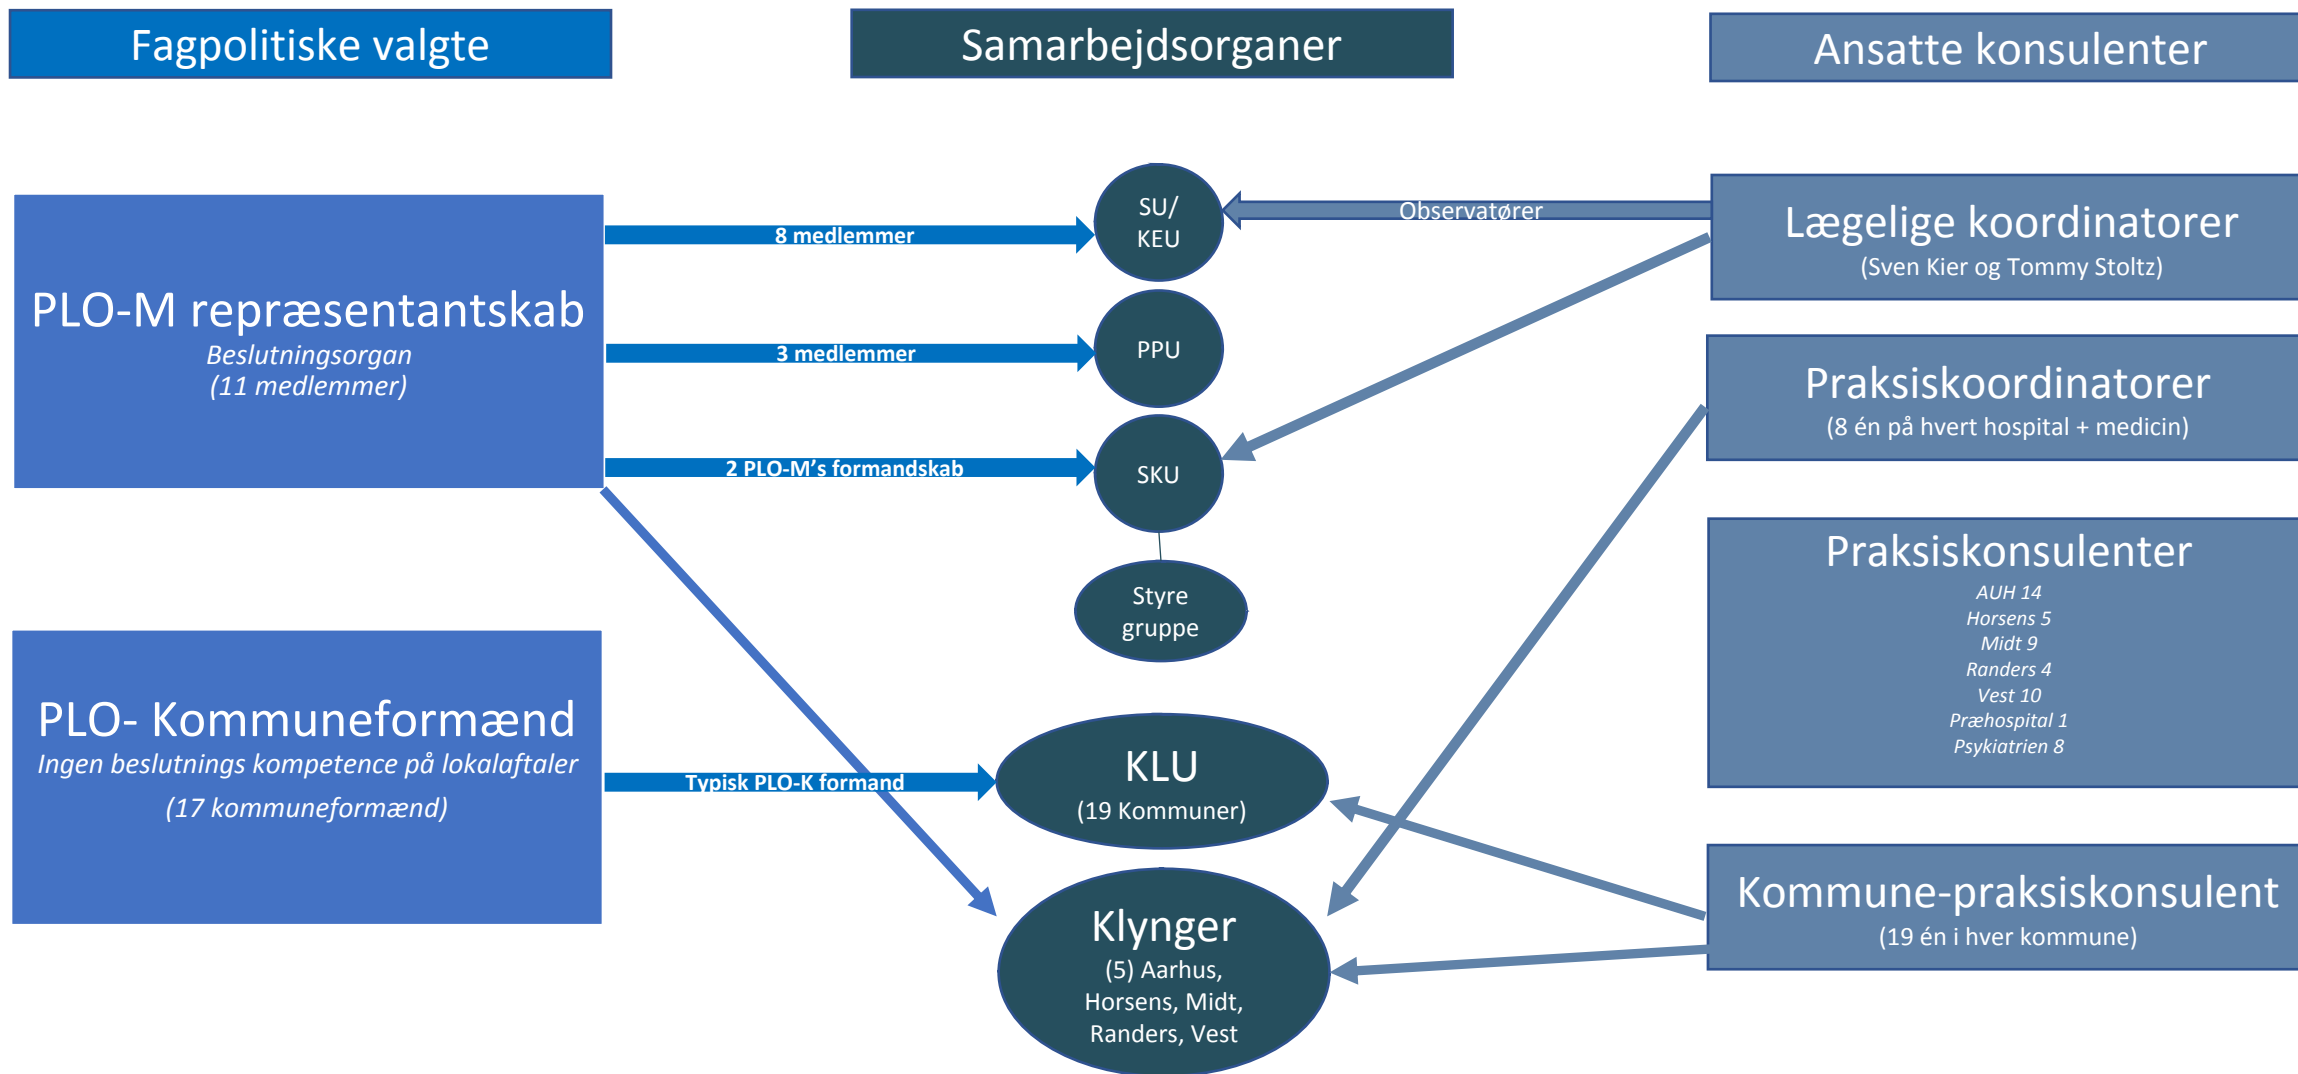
Fagpolitiske valgte

Samarbejdsorganer

Ansatte konsulenter

PLO-M repræsentantskab
Beslutningsorgan
(11 medlemmer)

8 medlemmer

3 medlemmer

2 PLO-M's formandskab

SU/
KEU

PPU

SKU

Styre
gruppe

Observatører

Lægelige koordinatorer
(Sven Kier og Tommy Stoltz)

Praksiskoordinatorer
(8 én på hvert hospital + medicin)

Praksiskonsulenter
AUH 14
Horsens 5
Midt 9
Randers 4
Vest 10
Præhospital 1
Psykiatrien 8

PLO- Kommuneformænd
Ingen beslutnings kompetence på lokalaftaler
(17 kommuneformænd)

Typisk PLO-K formand

KLU
(19 Kommuner)

Klynger
(5) Aarhus,
Horsens, Midt,
Randers, Vest

Kommune-praksiskonsulent
(19 én i hver kommune)